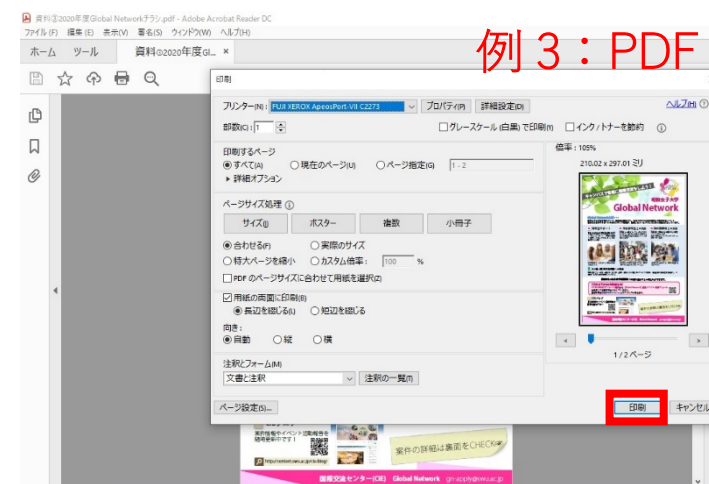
資料②2020年度Global Networkチラシ.pdf - Adobe Acrobat Reader DC
ファイル(F) 編集(E) 表示(V) 署名(S) ウィンドウ(W) ヘルプ(H)
ホーム ツール 資料②2020年度Gl... ×

例３：PDF

印刷
プリンター(N): FUJI XEROX ApeosPort-VII C2273 プロパティ(P) 詳細設定(D) ヘルプ(H)
部数(C): 1 グレースケール（白黒）で印刷(Y) インク/トナーを節約
印刷するページ
すべて(A) 現在のページ(U) ページ指定(G) 1 - 2
▸ 詳細オプション
ページサイズ処理
サイズ(I) ポスター 複数 小冊子
合わせる(F) 実際のサイズ
特大ページを縮小 カスタム倍率: 100 %
PDF のページサイズに合わせて用紙を選択(Z)
用紙の両面に印刷(B)
長辺を綴じる(L) 短辺を綴じる
向き:
自動 縦 横
注釈とフォーム(M)
文書と注釈 注釈の一覧(T)
倍率: 105%
210.02 x 297.01 ミリ
Global Network
1 / 2 ページ
ページ設定(S)... 印刷 キャンセル
案件の詳細は裏面をCHECK
国際交流センター(CIE) Global Network